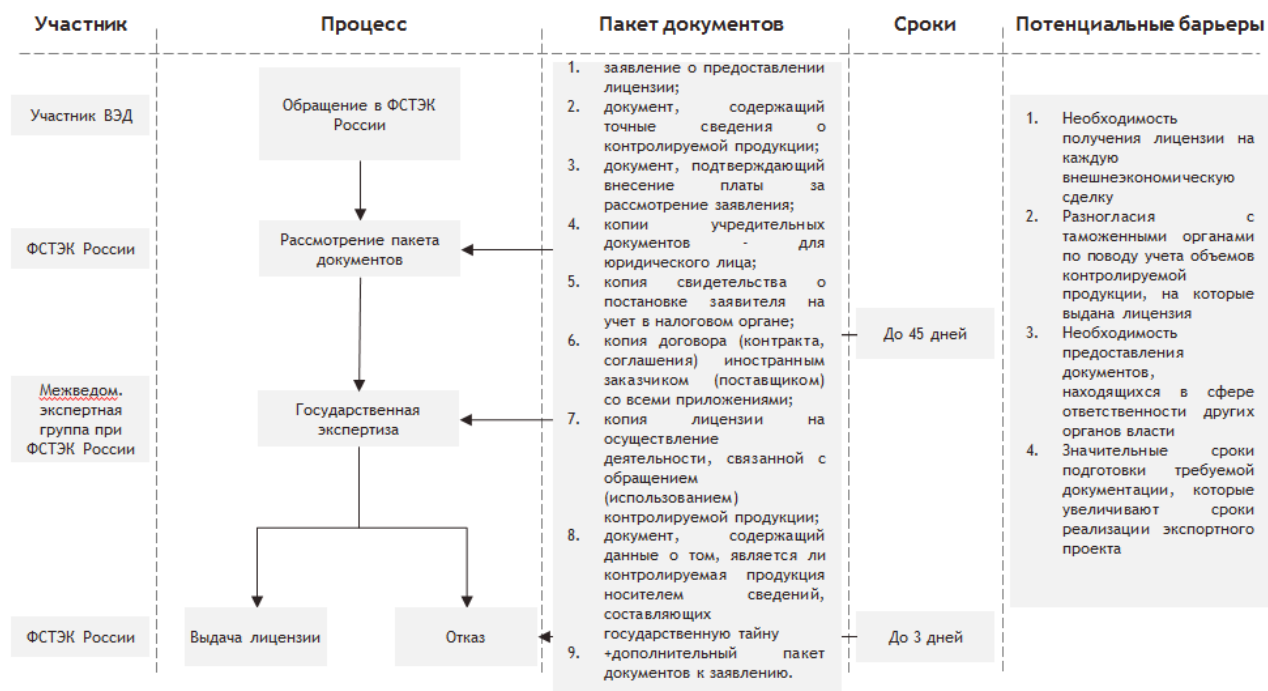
Участник

Процесс

Пакет документов

Сроки

Потенциальные барьеры

Участник ВЭД

ФСТЭК России

Межвед. экспертная группа при ФСТЭК России

ФСТЭК России

Обращение в ФСТЭК России

Рассмотрение пакета документов

Государственная экспертиза

Выдача лицензии

Отказ

1. заявление о предоставлении лицензии;
2. документ, содержащий точные сведения о контролируемой продукции;
3. документ, подтверждающий внесение платы за рассмотрение заявления;
4. копии учредительных документов - для юридического лица;
5. копия свидетельства о постановке заявителя на учет в налоговом органе;
6. копия договора (контракта, соглашения) иностранным заказчиком (поставщиком) со всеми приложениями;
7. копия лицензии на осуществление деятельности, связанной с обращением (использованием) контролируемой продукции;
8. документ, содержащий данные о том, является ли контролируемая продукция носителем сведений, составляющих государственную тайну
9. +дополнительный пакет документов к заявлению.

До 45 дней

До 3 дней

1. Необходимость получения лицензии на каждую внешнеэкономическую сделку
2. Разногласия с таможенными органами по поводу учета объемов контролируемой продукции, на которые выдана лицензия
3. Необходимость предоставления документов, находящихся в сфере ответственности других органов власти
4. Значительные сроки подготовки требуемой документации, которые увеличивают сроки реализации экспортного проекта